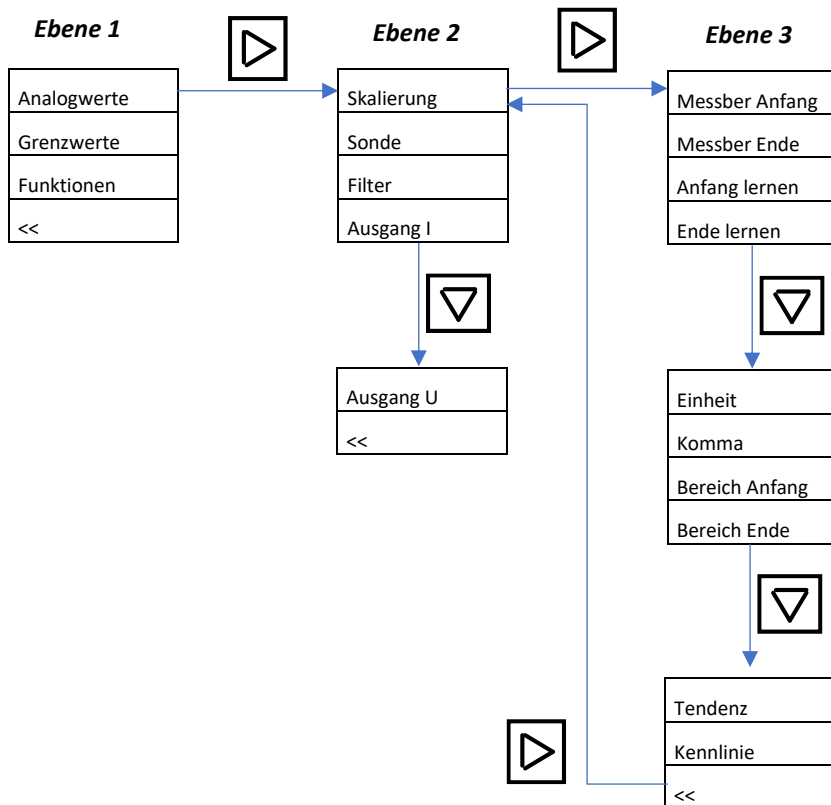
Ebene 1

Analogwerte

Grenzwerte

Funktionen

<<

Ebene 2

Skalierung

Sonde

Filter

Ausgang I

Ausgang U

<<

Ebene 3

Messber Anfang

Messber Ende

Anfang lernen

Ende lernen

Einheit

Komma

Bereich Anfang

Bereich Ende

Tendenz

Kennlinie

<<